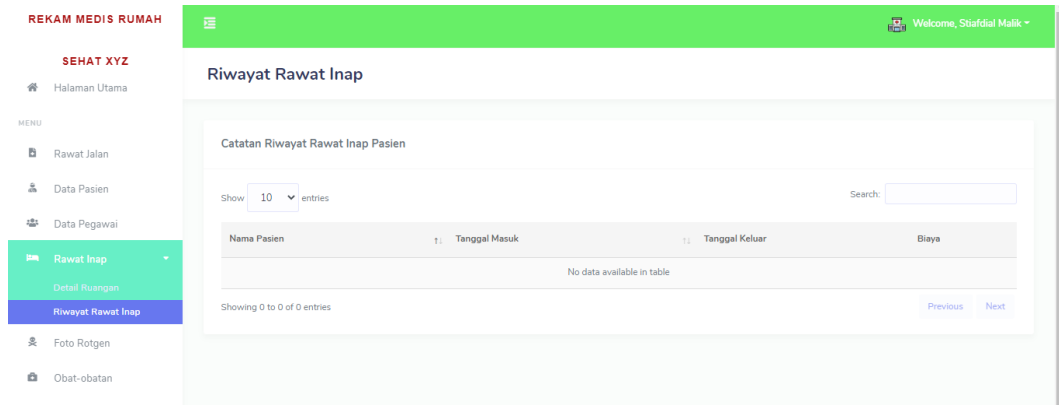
REKAM MEDIS RUMAH

SEHAT XYZ

Halaman Utama

MENU

Rawat Jalan

Data Pasien

Data Pegawai

Rawat Inap

Detail Ruangan

Riwayat Rawat Inap

Foto Rotgen

Obat-obatan

Welcome, Stiafdial Malik

Riwayat Rawat Inap

Catatan Riwayat Rawat Inap Pasien

Show 10 entries

Search:

| Nama Pasien | Tanggal Masuk | Tanggal Keluar | Biaya |
|---|---|---|---|
| No data available in table | | | |

Showing 0 to 0 of 0 entries

Previous Next